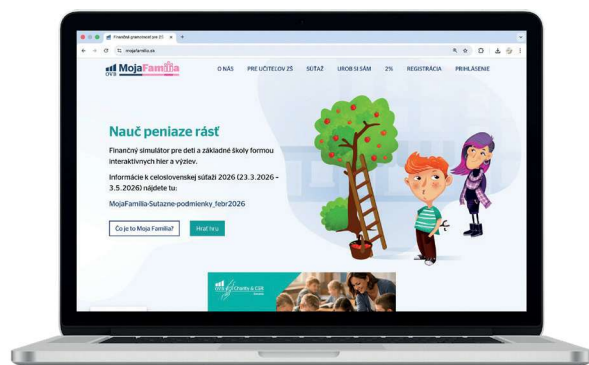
Finančná gramotnosť pre ZŠ
mojafamilia.sk

OVB MojaFamília

O NÁS PRE UČITEĽOV ZŠ SÚŤAŽ UROB SI SÁM 2% REGISTRÁCIA PRIHLÁSENIE

Nauč peniaze rásť

Finančný simulátor pre deti a základné školy formou interaktívnych hier a výziev.

Informácie k celoslovenskej súťaži 2026 (23.3.2026 – 3.5.2026) nájdete tu:

MojaFamilia-Sutazne-podmienky_febr2026

Čo je to Moja Família? Hrať hru

OVB Charts & Cliff